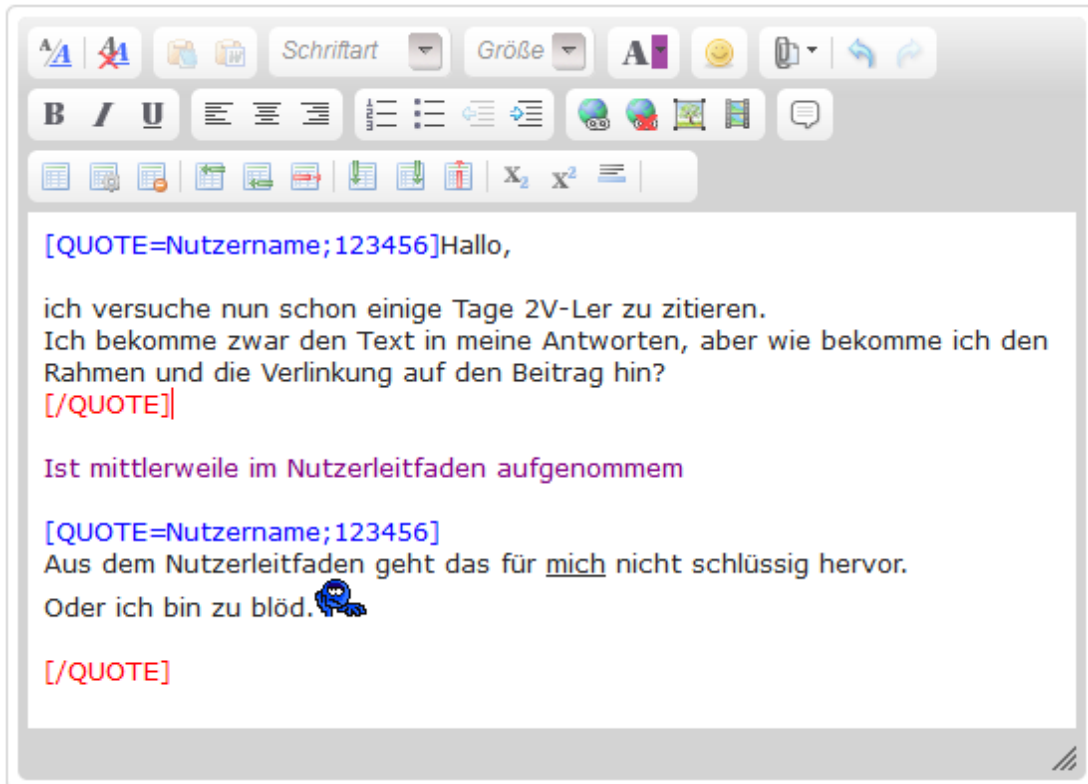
Schriftart Größe

[QUOTE=Nutzername;123456]Hallo,

ich versuche nun schon einige Tage 2V-Ler zu zitieren.
Ich bekomme zwar den Text in meine Antworten, aber wie bekomme ich den Rahmen und die Verlinkung auf den Beitrag hin?
[/QUOTE]

Ist mittlerweile im Nutzerleitfaden aufgenommem

[QUOTE=Nutzername;123456]
Aus dem Nutzerleitfaden geht das für mich nicht schlüssig hervor.
Oder ich bin zu blöd.

[/QUOTE]